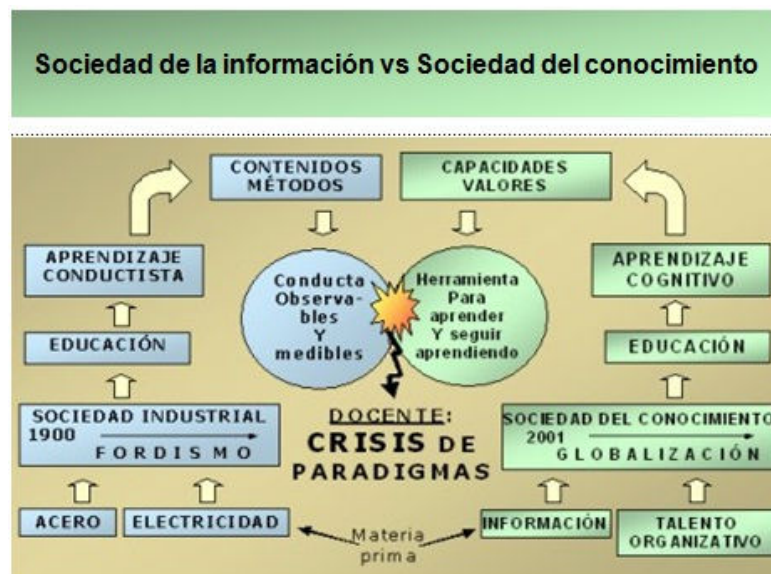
Sociedad de la información vs Sociedad del conocimiento

CONTENIDOS
MÉTODOS

CAPACIDADES
VALORES

APRENDIZAJE
CONDUCTISTA

Conducta Observables Y medibles

Herramienta Para aprender Y seguir aprendiendo

APRENDIZAJE
COGNITIVO

EDUCACIÓN

EDUCACIÓN

SOCIEDAD INDUSTRIAL
1900
FORDISMO

DOCENTE:
CRISIS DE
PARADIGMAS

SOCIEDAD DEL CONOCIMIENTO
2001
GLOBALIZACIÓN

ACERO

ELECTRICIDAD

Materia prima

INFORMACIÓN

TALENTO
ORGANIZATIVO